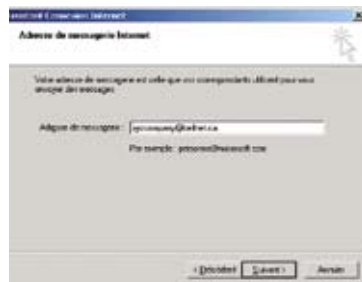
Assistant Connexion Internet

Adresse de messagerie Internet

Votre adresse de messagerie est celle que vos correspondants utilisent pour vous envoyer des messages.

Adresse de messagerie : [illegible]@telnet.ca

Par exemple : personne@microsoft.com

< Précédent Suivant > Annuler